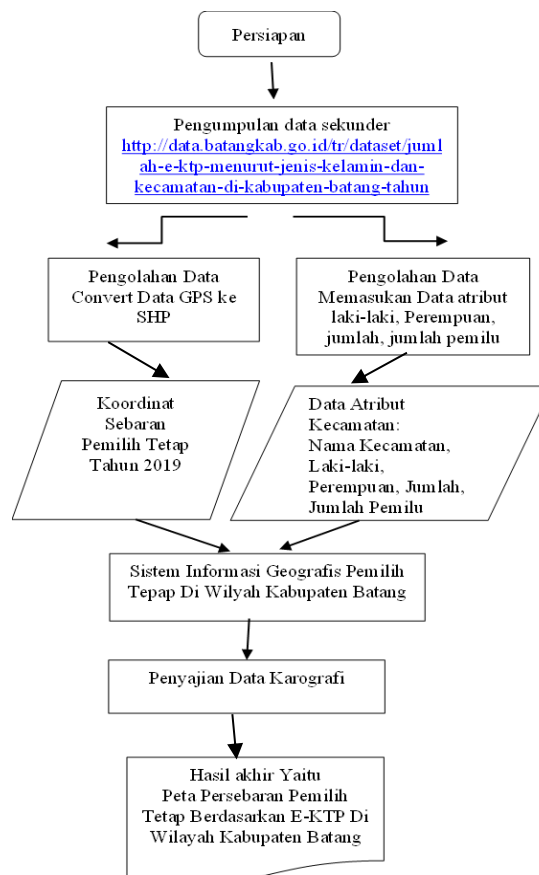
Persiapan

Pengumpulan data sekunder http://data.batangkab.go.id/tr/dataset/jumlah-e-ktp-menurut-jenis-kelamin-dan-kecamatan-di-kabupaten-batang-tahun

Pengolahan Data Convert Data GPS ke SHP

Pengolahan Data Memasukan Data atribut laki-laki, Perempuan, jumlah, jumlah pemilu

Koordinat Sebaran Pemilih Tetap Tahun 2019

Data Atribut Kecamatan: Nama Kecamatan, Laki-laki, Perempuan, Jumlah, Jumlah Pemilu

Sistem Informasi Geografis Pemilih Tepap Di Wilyah Kabupaten Batang

Penyajian Data Karografi

Hasil akhir Yaitu Peta Persebaran Pemilih Tetap Berdasarkan E-KTP Di Wilayah Kabupaten Batang